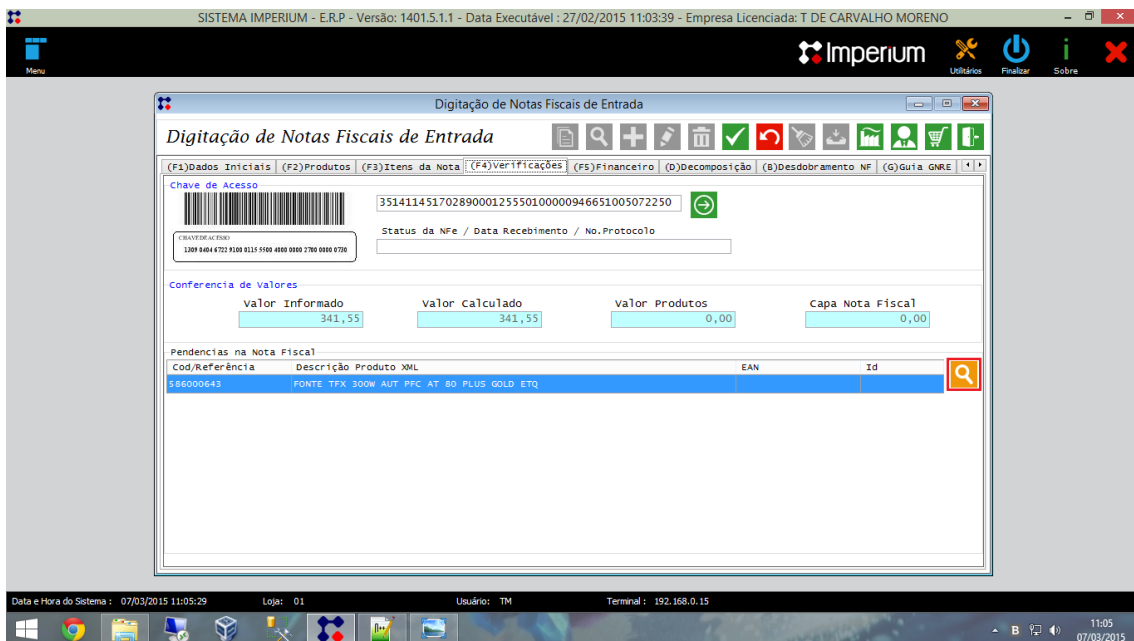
SISTEMA IMPERIUM - E.R.P - Versão: 1401.5.1.1 - Data Executável : 27/02/2015 11:03:39 - Empresa Licenciada: T DE CARVALHO MORENO

Menu

Imperium

Utilitários Finalizar Sobre

Digitação de Notas Fiscais de Entrada

Digitação de Notas Fiscais de Entrada

(F1)Dados Iniciais (F2)Produtos (F3)Itens da Nota (F4)Verificações (F5)Financeiro (D)Decomposição (B)Desdobramento NF (G)Guia GNRE

Chave de Acesso

CHAVEDEACESSO
1309 0404 6722 9100 0115 5500 4000 0000 2700 0000 0730

35141145170289000125550100000946651005072250

Status da NFe / Data Recebimento / No.Protocolo

Conferencia de Valores

| Valor Informado | Valor Calculado | Valor Produtos | Capa Nota Fiscal |
|---|---|---|---|
| 341,55 | 341,55 | 0,00 | 0,00 |

Pendencias na Nota Fiscal

| Cod/Referência | Descrição Produto XML | EAN | Id |
|---|---|---|---|
| 586000643 | FONTE TFX 300W AUT PFC AT 80 PLUS GOLD ETQ | | |

Data e Hora do Sistema : 07/03/2015 11:05:29 Loja: 01 Usuário: TM Terminal : 192.168.0.15

11:05
07/03/2015